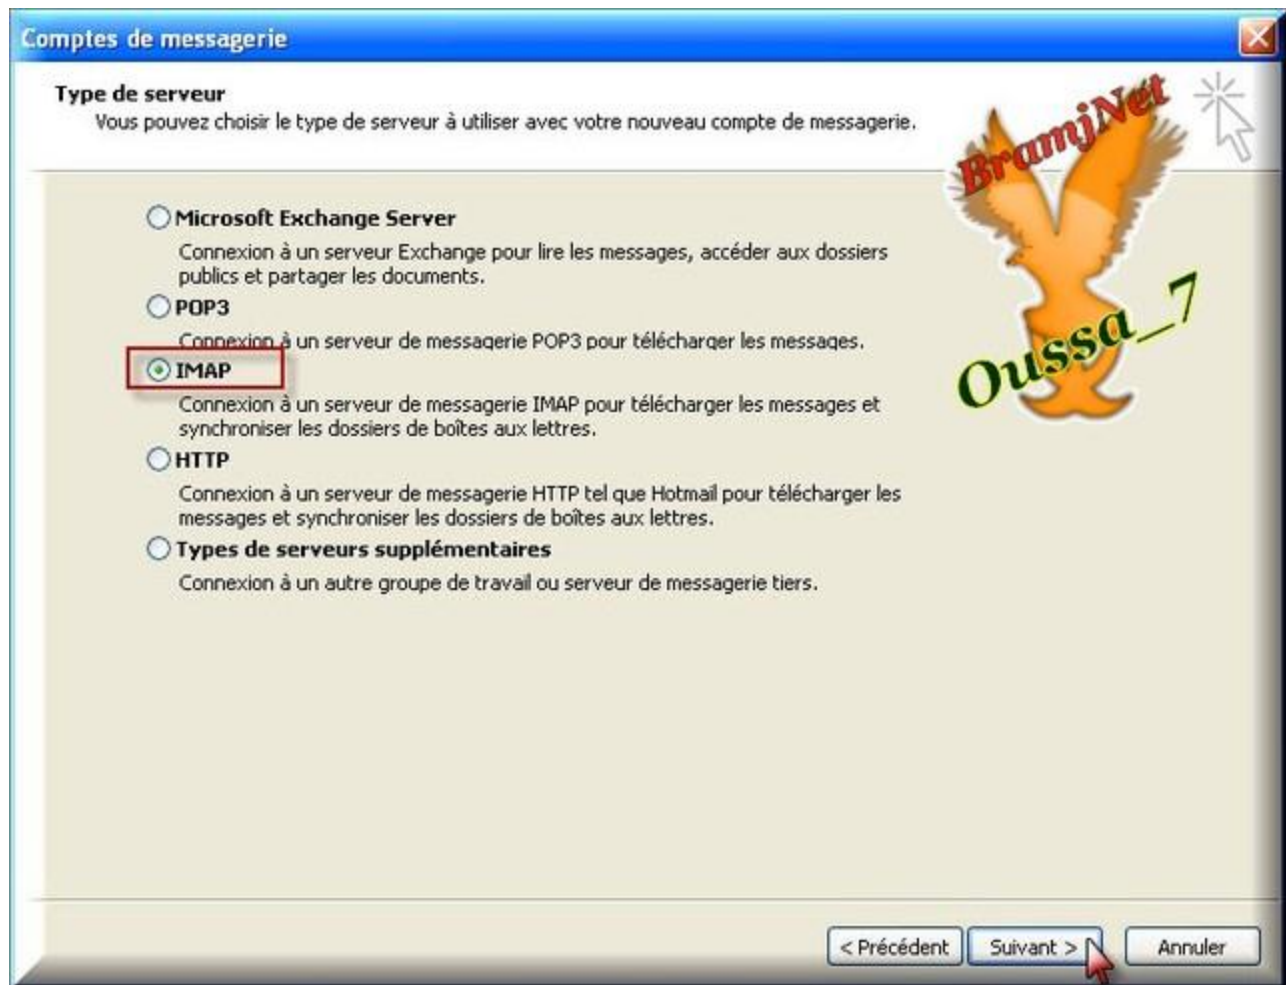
Comptes de messagerie

Type de serveur
Vous pouvez choisir le type de serveur à utiliser avec votre nouveau compte de messagerie.

BramjNet

Oussa_7

Microsoft Exchange Server
Connexion à un serveur Exchange pour lire les messages, accéder aux dossiers publics et partager les documents.

POP3
Connexion à un serveur de messagerie POP3 pour télécharger les messages.

IMAP
Connexion à un serveur de messagerie IMAP pour télécharger les messages et synchroniser les dossiers de boîtes aux lettres.

HTTP
Connexion à un serveur de messagerie HTTP tel que Hotmail pour télécharger les messages et synchroniser les dossiers de boîtes aux lettres.

Types de serveurs supplémentaires
Connexion à un autre groupe de travail ou serveur de messagerie tiers.

< Précédent | Suivant > | Annuler